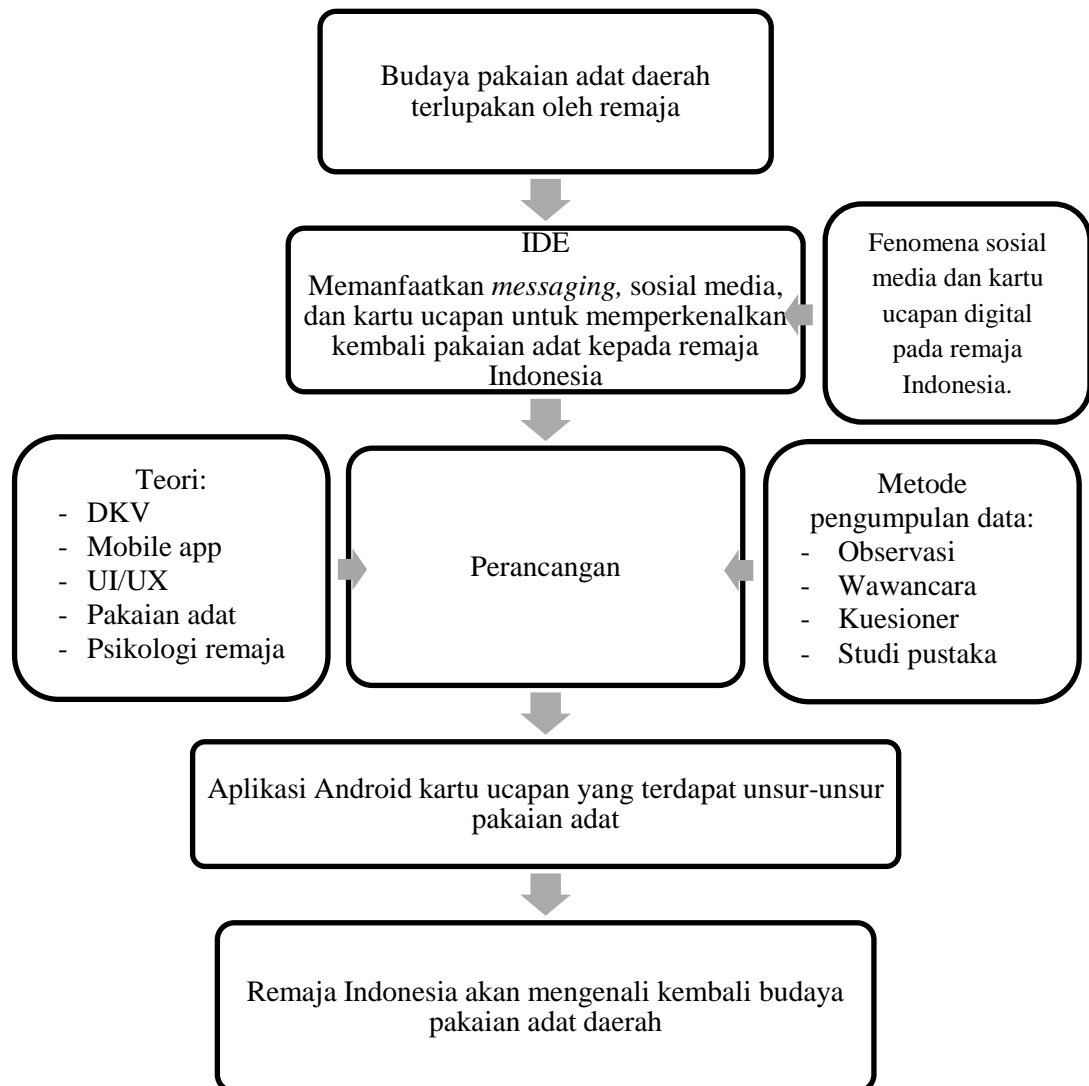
Budaya pakaian adat daerah terlupakan oleh remaja

IDE

Memanfaatkan *messaging,* sosial media, dan kartu ucapan untuk memperkenalkan kembali pakaian adat kepada remaja Indonesia

Fenomena sosial media dan kartu ucapan digital pada remaja Indonesia.

Teori:
- DKV
- Mobile app
- UI/UX
- Pakaian adat
- Psikologi remaja

Perancangan

Metode pengumpulan data:
- Observasi
- Wawancara
- Kuesioner
- Studi pustaka

Aplikasi Android kartu ucapan yang terdapat unsur-unsur pakaian adat

Remaja Indonesia akan mengenali kembali budaya pakaian adat daerah